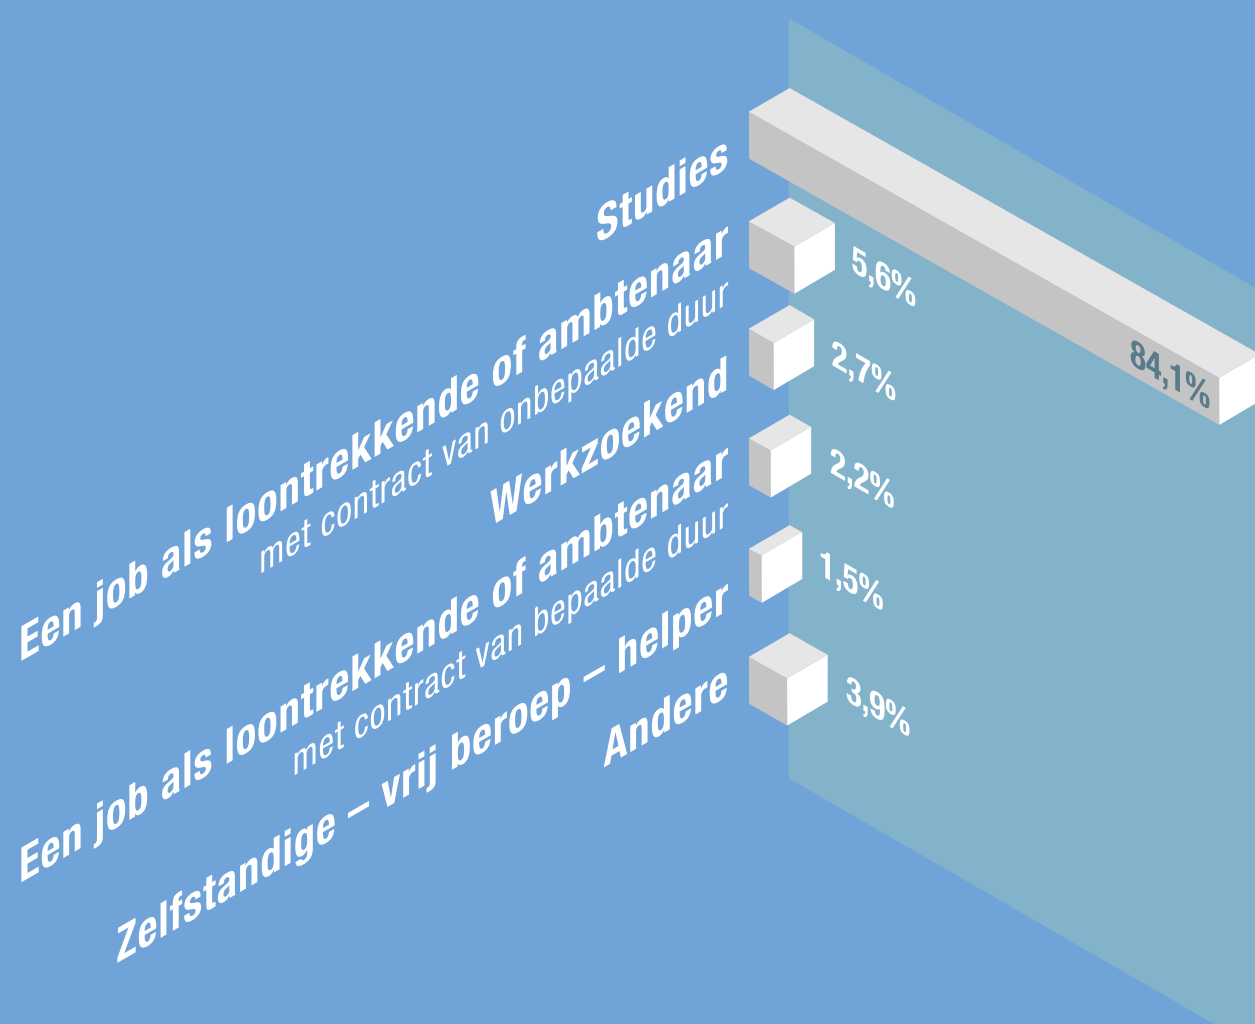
Studies

84,1%

Een job als loontrekkende of ambtenaar
met contract van onbepaalde duur

5,6%

Werkzoekend

2,7%

Een job als loontrekkende of ambtenaar
met contract van bepaalde duur

2,2%

Zelfstandige – vrij beroep – helper

1,5%

Andere

3,9%